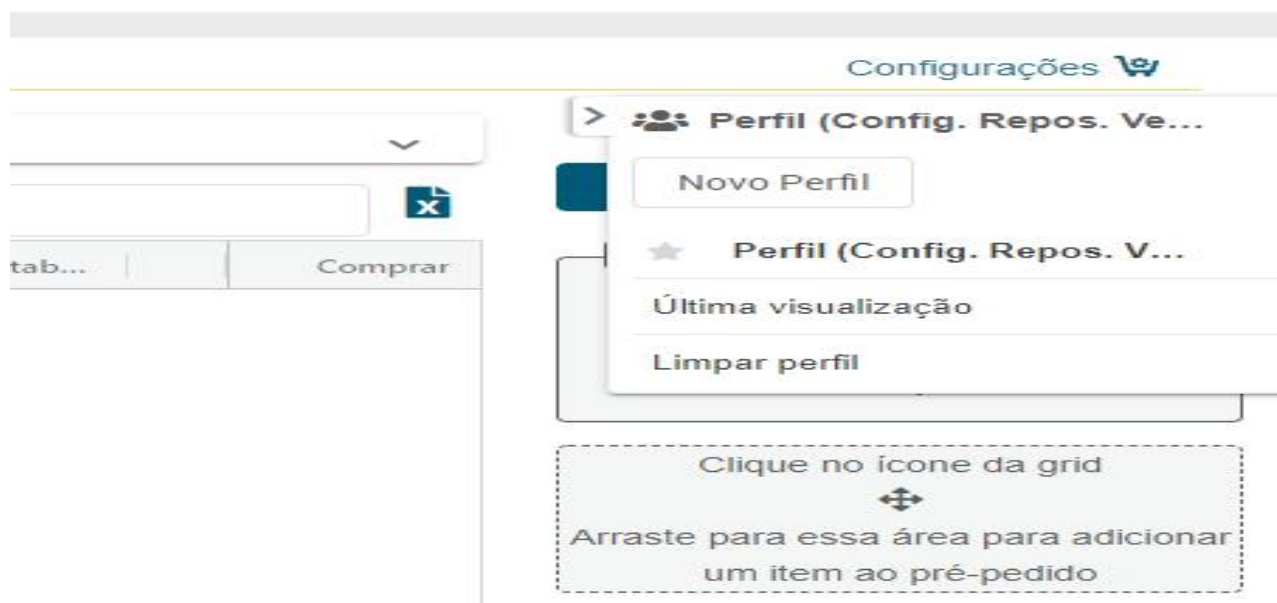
Configurações

Perfil (Config. Repos. Ve...

Novo Perfil

Perfil (Config. Repos. V...

Última visualização

Limpar perfil

tab... | Comprar

Clique no ícone da grid

Arraste para essa área para adicionar um item ao pré-pedido